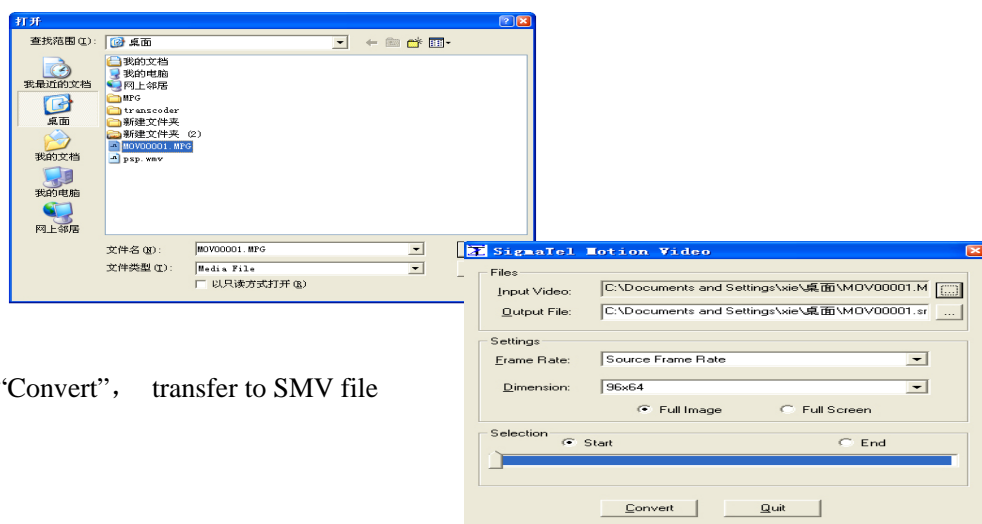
打开

查找范围 (I): 桌面

我最近的文档
桌面
我的文档
我的电脑
网上邻居

我的文档
我的电脑
网上邻居
MPG
transcoder
新建文件夹
新建文件夹 (2)
MOV00001.MPG
psp.wmv

文件名 (N): MOV00001.MPG
文件类型 (T): Media File
以只读方式打开 (R)

SigmaTel Motion Video

Files
Input Video: C:\Documents and Settings\xie\桌面\MOV00001.M
Output File: C:\Documents and Settings\xie\桌面\MOV00001.sr ...

Settings
Frame Rate: Source Frame Rate
Dimension: 96x64
Full Image
Full Screen

Selection
Start
End

Convert
Quit

'Convert", transfer to SMV file